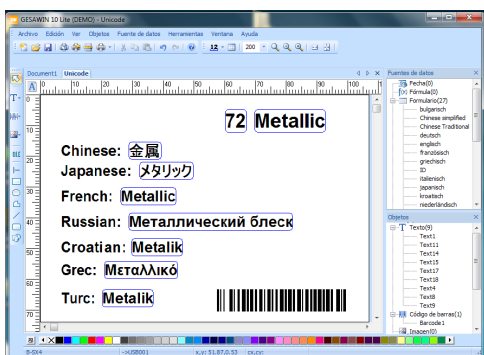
GESAWIN 10 Lite (DEMO) - Unicode

Archivo Edición Ver Objetos Fuente de datos Herramientas Ventana Ayuda

12 200

Document1 Unicode

10 20 30 40 50 60 70 80 90 100

72 Metallic

Chinese: 金属
Japanese: メタリック
French: Metallic
Russian: Металлический блеск
Croatian: Metalik
Grec: Μεταλλικό
Turc: Metalik

Fuentes de datos
Fecha(0)
Fórmula(0)
Formulario(27)
bulgarisch
Chinese simplified
Chinese Traditional
deutsch
englisch
französisch
griechisch
ID
italienisch
japanisch
kroatisch
niederländisch

Objetos
Texto(9)
Text1
Text11
Text14
Text15
Text17
Text18
Text4
Text8
Text9
Código de barras(1)
Barcode1
Imagen(0)

X,Y: 31.87,0.53